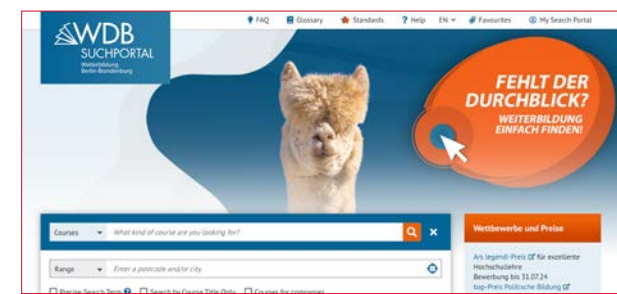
WDB SUCHPORTAL
Weiterbildung Berlin-Brandenburg

FAQ Glossary Standards Help EN Favourites My Search Portal

FEHLT DER DURCHBLICK?
WEITERBILDUNG EINFACH FINDEN!

Courses What kind of course are you looking for?

Range Enter a postcode and/or city.

Precise Search Term Search by Course Title Only Courses for companies

Wettbewerbe und Preise

Ars legendi-Preis für exzellente Hochschullehre
Bewerbung bis 31.07.24
bap-Preis Politische Bildung